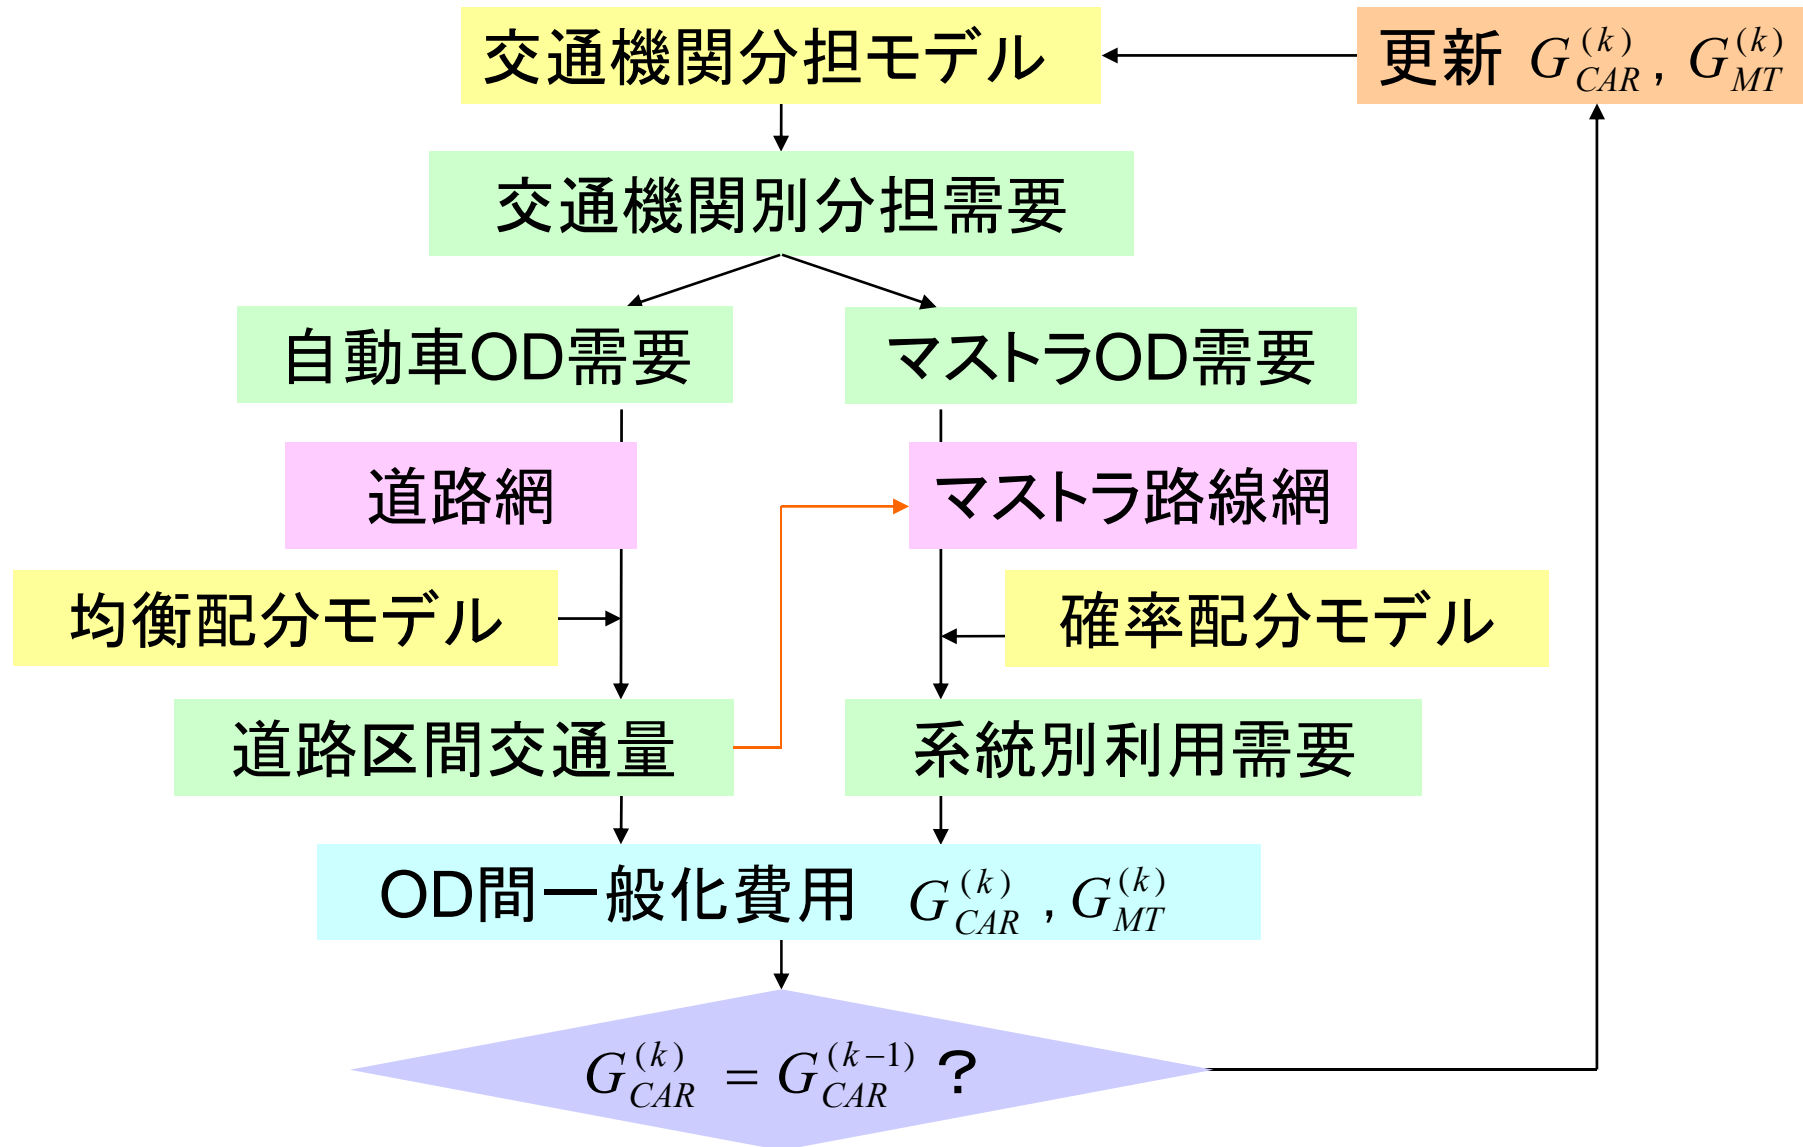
交通機関分担モデル

更新 $G_{CAR}^{(k)}, G_{MT}^{(k)}$

交通機関別分担需要

自動車OD需要

マストラOD需要

道路網

マストラ路線網

均衡配分モデル

確率配分モデル

道路区間交通量

系統別利用需要

OD間一般化費用 $G_{CAR}^{(k)}, G_{MT}^{(k)}$

$G_{CAR}^{(k)} = G_{CAR}^{(k-1)}$ ?